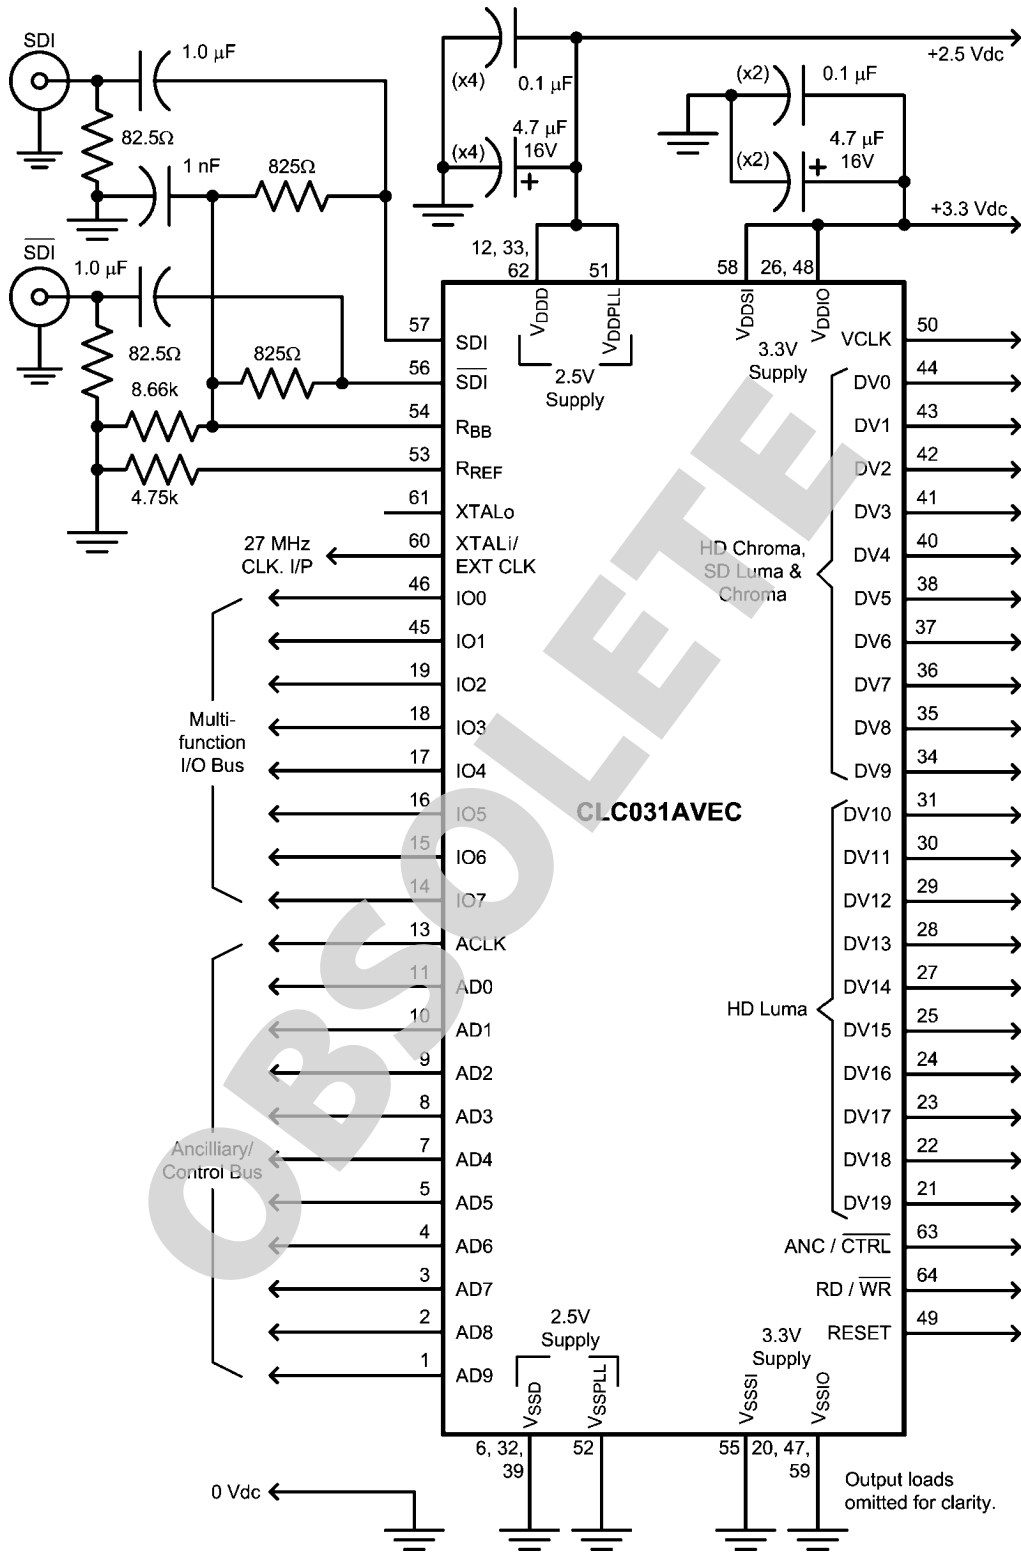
SDI
1.0 µF
82.5Ω
1 nF
825Ω
$\overline{SDI}$
1.0 µF
82.5Ω
825Ω
8.66k
4.75k
(x4)
0.1 µF
(x4)
4.7 µF
16V
+2.5 Vdc
(x2)
0.1 µF
(x2)
4.7 µF
16V
+3.3 Vdc
12, 33, 62
51
58
26, 48
$V_{DDD}$
$V_{DDPLL}$
2.5V Supply
$V_{DDSI}$
$V_{DDIO}$
3.3V Supply
57 SDI
56 $\overline{SDI}$
54 $R_{BB}$
53 $R_{REF}$
61 XTALo
27 MHz CLK. I/P
60 XTALi/ EXT CLK
46 IO0
45 IO1
19 IO2
18 IO3
17 IO4
16 IO5
15 IO6
14 IO7
Multi-function I/O Bus
13 ACLK
11 AD0
10 AD1
9 AD2
8 AD3
7 AD4
5 AD5
4 AD6
3 AD7
2 AD8
1 AD9
Ancilliary/ Control Bus
CLC031AVEC
VCLK 50
DV0 44
DV1 43
DV2 42
DV3 41
DV4 40
DV5 38
DV6 37
DV7 36
DV8 35
DV9 34
HD Chroma, SD Luma & Chroma
DV10 31
DV11 30
DV12 29
DV13 28
DV14 27
DV15 25
DV16 24
DV17 23
DV18 22
DV19 21
HD Luma
ANC / $\overline{CTRL}$ 63
RD / $\overline{WR}$ 64
RESET 49
2.5V Supply
$V_{SSD}$
$V_{SSPLL}$
3.3V Supply
$V_{SSSI}$
$V_{SSIO}$
6, 32, 39
52
55
20, 47, 59
0 Vdc
Output loads omitted for clarity.
OBSOLETE